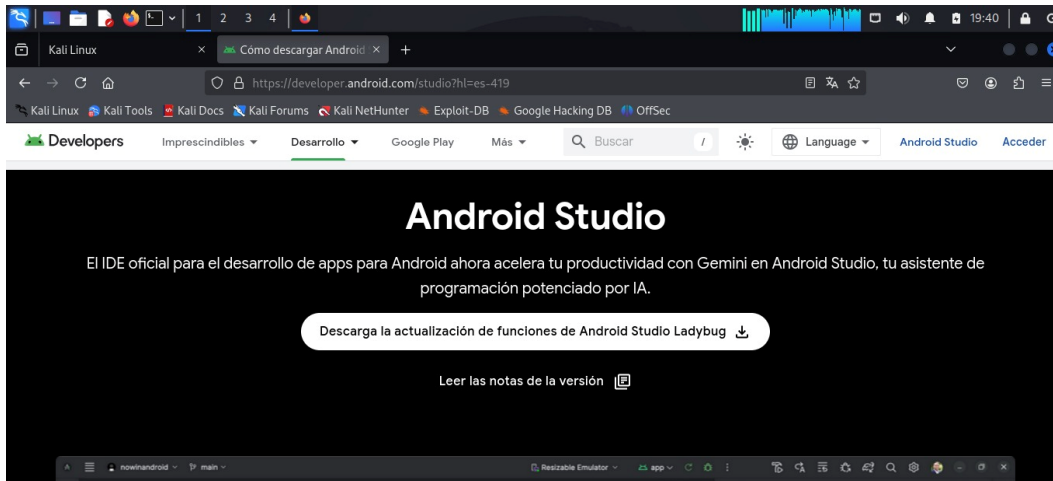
1 2 3 4

19:40

Kali Linux

Cómo descargar Android

https://developer.android.com/studio?hl=es-419

Kali Linux Kali Tools Kali Docs Kali Forums Kali NetHunter Exploit-DB Google Hacking DB OffSec

Developers Imprescindibles Desarrollo Google Play Más Buscar / Language Android Studio Acceder

Android Studio

El IDE oficial para el desarrollo de apps para Android ahora acelera tu productividad con Gemini en Android Studio, tu asistente de programación potenciado por IA.

Descarga la actualización de funciones de Android Studio Ladybug

Leer las notas de la versión

nowinandroid main Resizable Emulator app